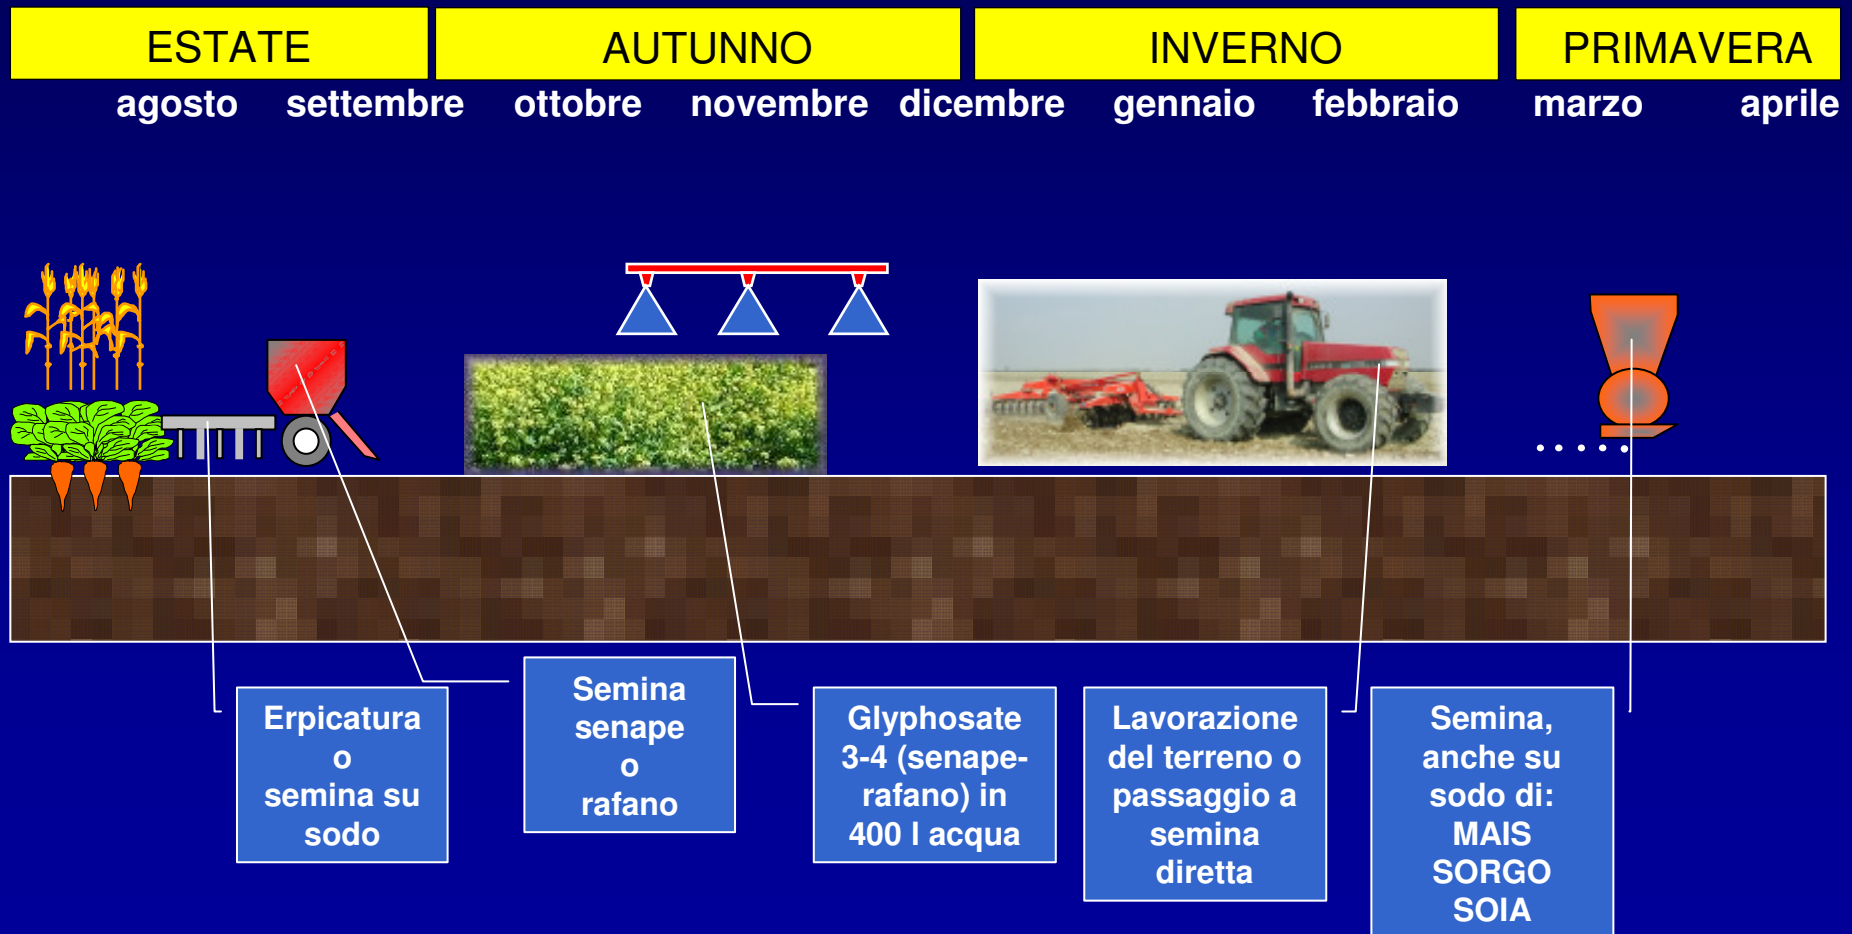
ESTATE

AUTUNNO

INVERNO

PRIMAVERA

agosto settembre ottobre novembre dicembre gennaio febbraio marzo aprile

Erpicatura o semina su sodo

Semina senape o rafano

Glyphosate 3-4 (senape-rafano) in 400 l acqua

Lavorazione del terreno o passaggio a semina diretta

Semina, anche su sodo di: MAIS SORGO SOIA